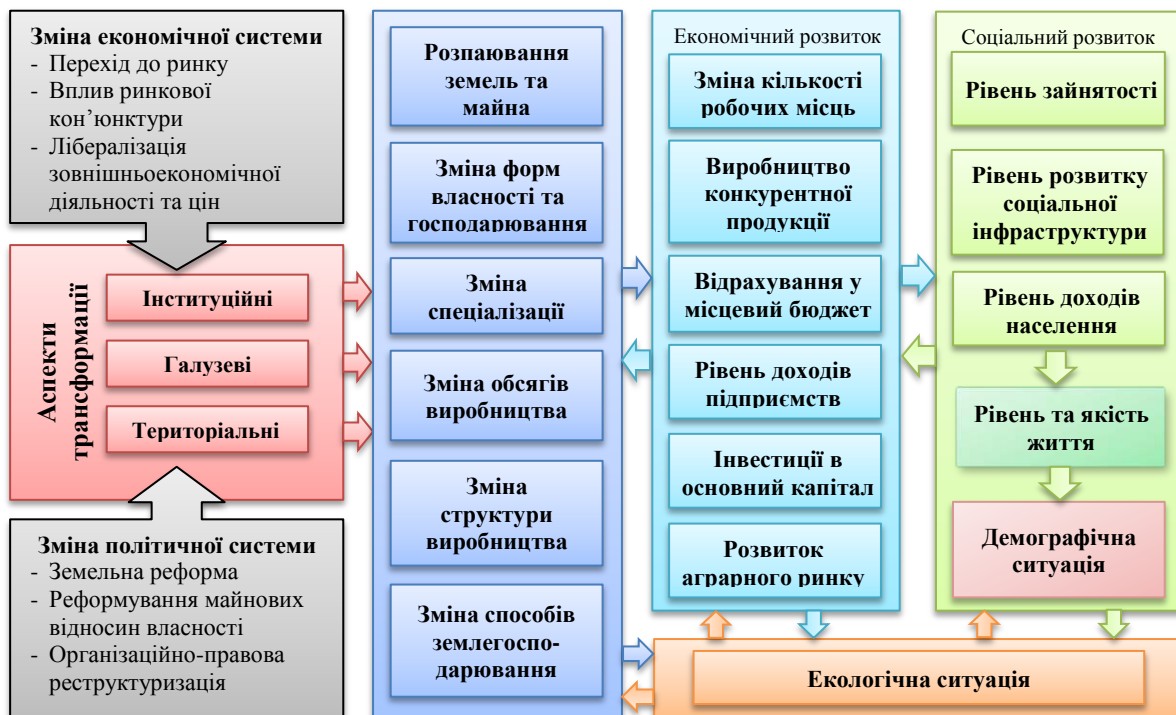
Зміна економічної системи
- Перехід до ринку
- Вплив ринкової кон'юнктури
- Лібералізація зовнішньоекономічної діяльності та цін

Аспекти трансформації
Інституційні
Галузеві
Територіальні

Зміна політичної системи
- Земельна реформа
- Реформування майнових відносин власності
- Організаційно-правова реструктуризація

Розпаювання земель та майна
Зміна форм власності та господарювання
Зміна спеціалізації
Зміна обсягів виробництва
Зміна структури виробництва
Зміна способів землегосподарювання

Економічний розвиток
Зміна кількості робочих місць
Виробництво конкурентної продукції
Відрахування у місцевий бюджет
Рівень доходів підприємств
Інвестиції в основний капітал
Розвиток аграрного ринку

Соціальний розвиток
Рівень зайнятості
Рівень розвитку соціальної інфраструктури
Рівень доходів населення
Рівень та якість життя
Демографічна ситуація

Екологічна ситуація